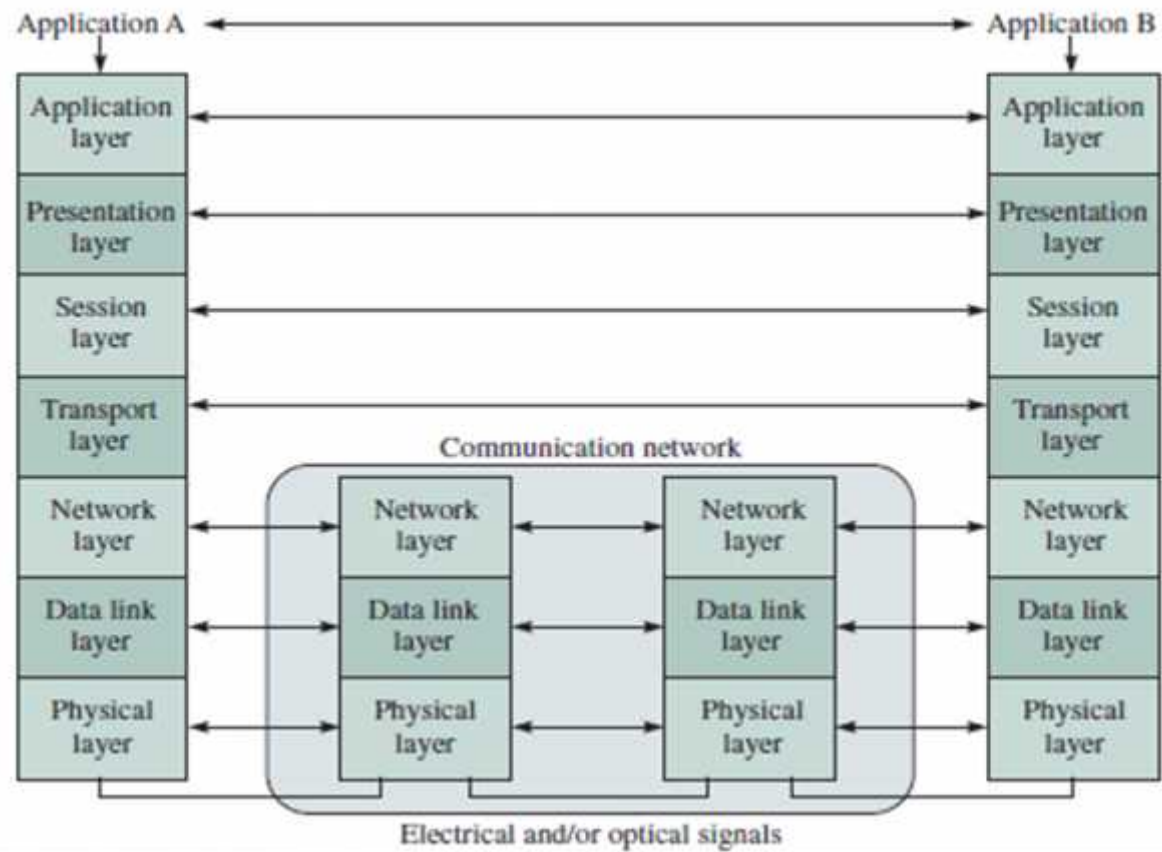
Application A

Application B

Application layer

Presentation layer

Session layer

Transport layer

Network layer

Data link layer

Physical layer

Application layer

Presentation layer

Session layer

Transport layer

Network layer

Data link layer

Physical layer

Communication network

Network layer

Data link layer

Physical layer

Network layer

Data link layer

Physical layer

Electrical and/or optical signals